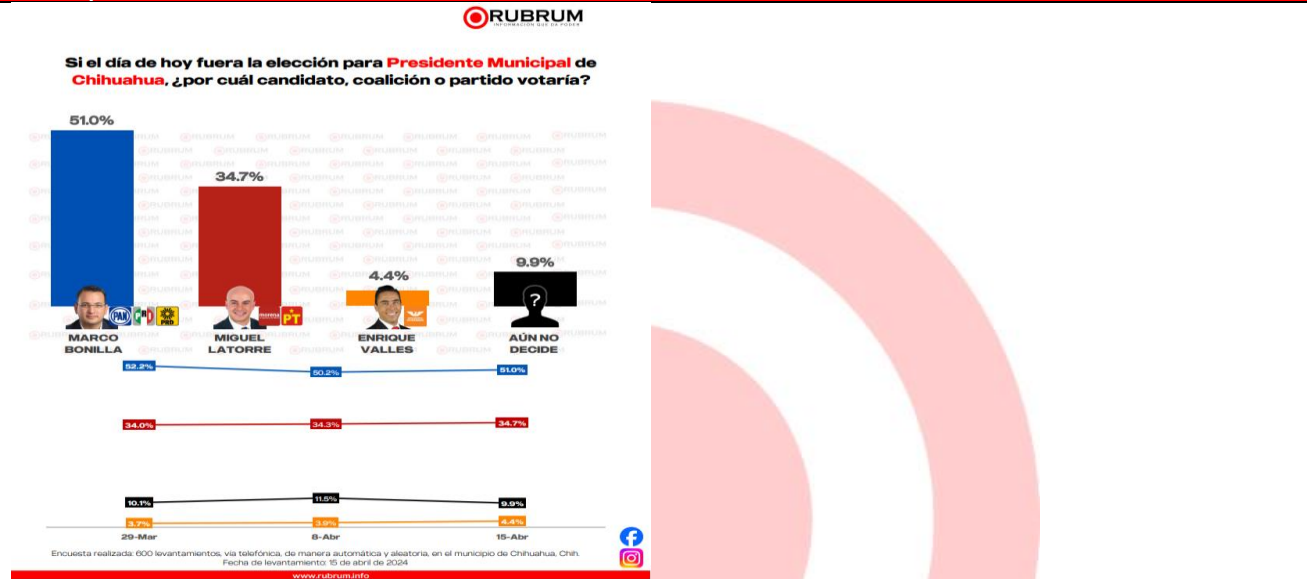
RUBRUM
INFORMACIÓN QUE DA PODER

Si el día de hoy fuera la elección para Presidente Municipal de Chihuahua, ¿por cuál candidato, coalición o partido votaría?

51.0%
34.7%
4.4%
9.9%

PAN PRI PRD
MORENA PT

MARCO BONILLA
MIGUEL LATORRE
ENRIQUE VALLES
AÚN NO DECIDE

52.2%
50.2%
51.0%
34.0%
34.3%
34.7%
10.1%
11.5%
9.9%
3.7%
3.9%
4.4%

29-Mar
8-Abr
15-Abr

Encuesta realizada: 600 levantamientos, vía telefónica, de manera automática y aleatoria, en el municipio de Chihuahua, Chih.
Fecha de levantamiento: 15 de abril de 2024

www.rubrum.info